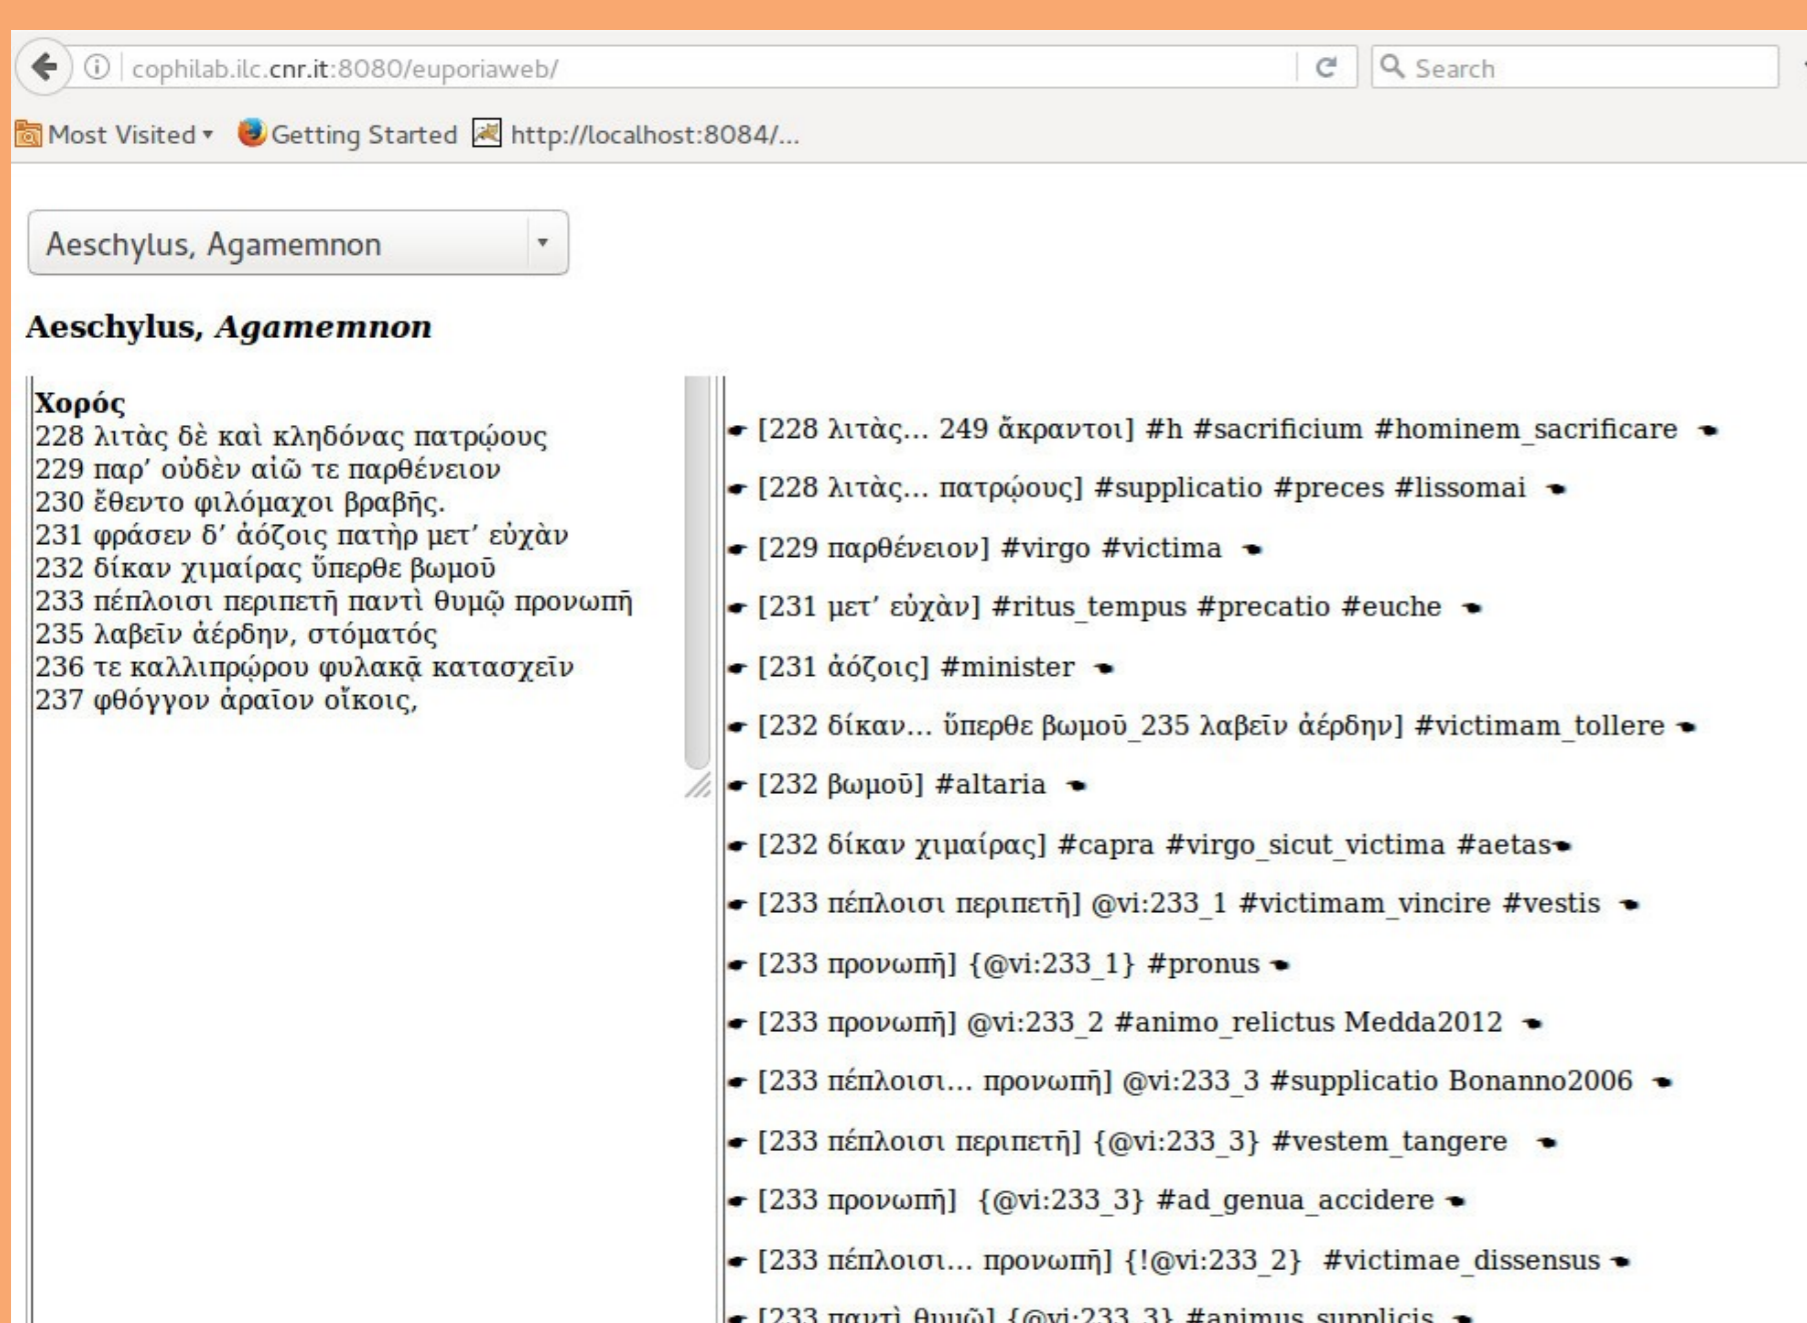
cophilab.ilc.cnr.it:8080/euporiaweb/

Search

Most Visited ▾ Getting Started http://localhost:8084/...

Aeschylus, Agamemnon

Aeschylus, *Agamemnon*

**Χορός**
228 λιτὰς δὲ καὶ κληδόνας πατρῴους
229 παρ' οὐδὲν αἰῶ τε παρθένειον
230 ἔθεντο φιλόμαχοι βραβῆς.
231 φράσεν δ' ἀόζοις πατὴρ μετ' εὐχὰν
232 δίκαν χιμαίρας ὕπερθε βωμοῦ
233 πέπλοισι περιπετῆ παντὶ θυμῷ προνωπῆ
235 λαβεῖν ἀέρδην, στόματός
236 τε καλλιπρώρου φυλακᾷ κατασχεῖν
237 φθόγγον ἀραῖον οἴκοις,

[228 λιτὰς... 249 ἄκραντοι] #h #sacrificium #hominem_sacrificare

[228 λιτὰς... πατρῴους] #supplicatio #preces #lissomai

[229 παρθένειον] #virgo #victima

[231 μετ' εὐχὰν] #ritus_tempus #precatio #euche

[231 ἀόζοις] #minister

[232 δίκαν... ὕπερθε βωμοῦ 235 λαβεῖν ἀέρδην] #victimam_tollere

[232 βωμοῦ] #altaria

[232 δίκαν χιμαίρας] #capra #virgo_sicut_victima #aetas

[233 πέπλοισι περιπετῆ] @vi:233_1 #victimam_vincire #vestis

[233 προνωπῆ] {@vi:233_1} #pronus

[233 προνωπῆ] @vi:233_2 #animo_relictus Medda2012

[233 πέπλοισι... προνωπῆ] @vi:233_3 #supplicatio Bonanno2006

[233 πέπλοισι περιπετῆ] {@vi:233_3} #vestem_tangere

[233 προνωπῆ] {@vi:233_3} #ad_genua_accidere

[233 πέπλοισι... προνωπῆ] {!@vi:233_2} #victimae_dissensus

[233 παντὶ θυμῷ] {@vi:233_3} #animus_supplicis